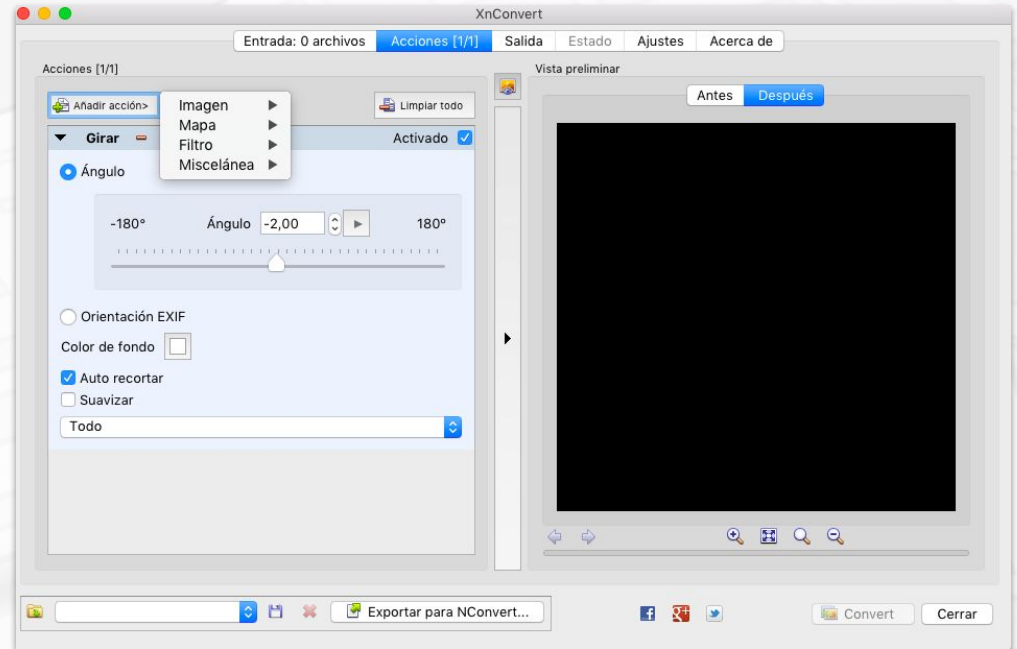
XnConvert

Entrada: 0 archivos | Acciones [1/1] | Salida | Estado | Ajustes | Acerca de

Acciones [1/1]

Añadir acción>

Imagen
Mapa
Filtro
Miscelánea

Limpiar todo

Girar

Activado

Ángulo

-180°

Ángulo -2,00

180°

Orientación EXIF

Color de fondo

Auto recortar

Suavizar

Todo

Vista preliminar

Antes | Después

Exportar para NConvert...

Convert

Cerrar